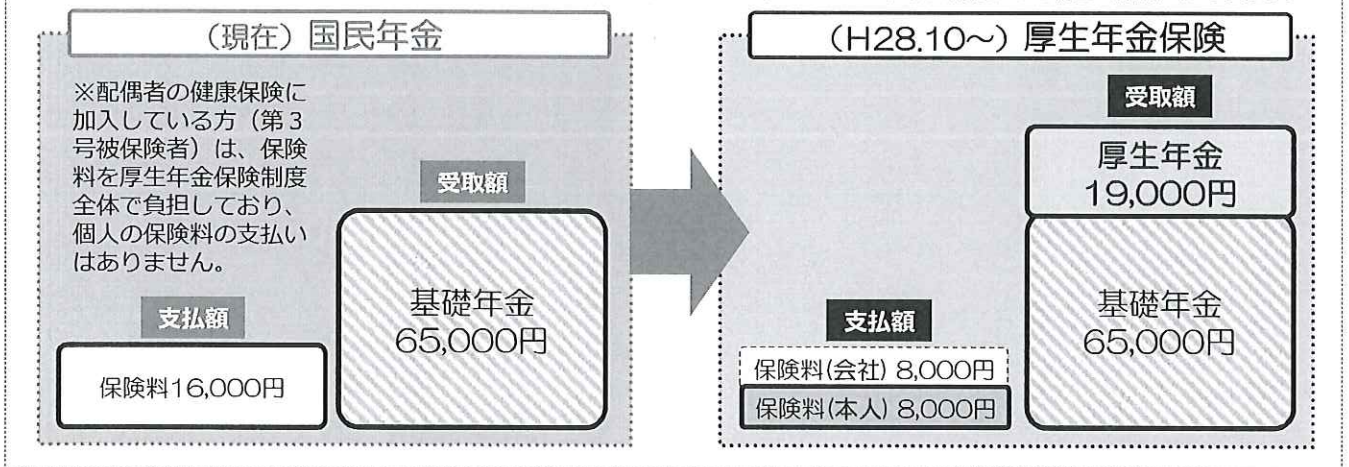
（現在）国民年金

※配偶者の健康保険に加入している方（第３号被保険者）は、保険料を厚生年金保険制度全体で負担しており、個人の保険料の支払いはありません。

受取額

基礎年金
65,000円

支払額

保険料16,000円

（H28.10～）厚生年金保険

受取額

厚生年金
19,000円

基礎年金
65,000円

支払額

保険料(会社) 8,000円

保険料(本人) 8,000円